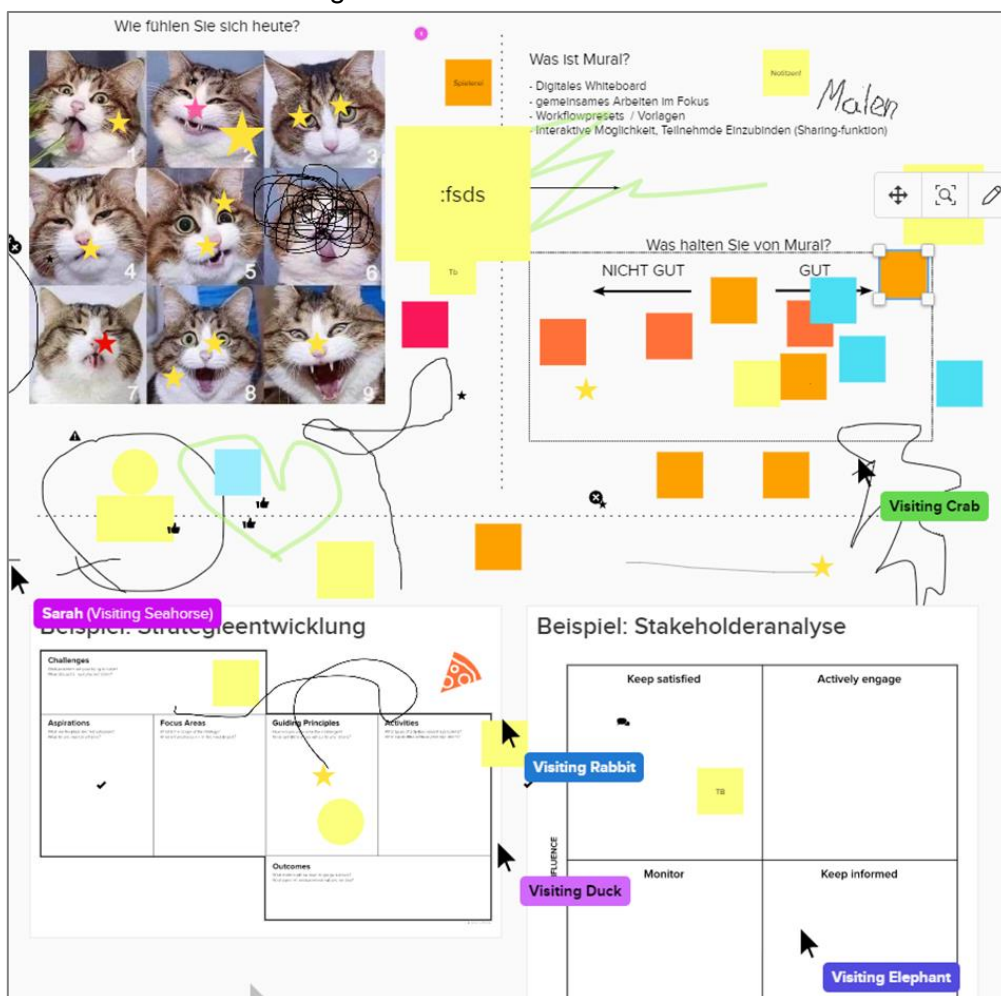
Wie fühlen Sie sich heute?

1 2 3 4 5 6 7 8 9

Spielerei

:fsds

To

Was ist Mural?
- Digitales Whiteboard
- gemeinsames Arbeiten im Fokus
- Workflowpresets / Vorlagen
- Interaktive Möglichkeit, Teilnehmde Einzubinden (Sharing-funktion)

Notizen!

Malen

Was halten Sie von Mural?

NICHT GUT

GUT

Visiting Crab

Sarah (Visiting Seahorse)

Beispiel: Strategieentwicklung

Challenges

Aspirations

Focus Areas

Guiding Principles

Activities

Outcomes

Beispiel: Stakeholderanalyse

Keep satisfied

Actively engage

TB

Visiting Rabbit

INFLUENCE

Monitor

Keep informed

Visiting Duck

Visiting Elephant